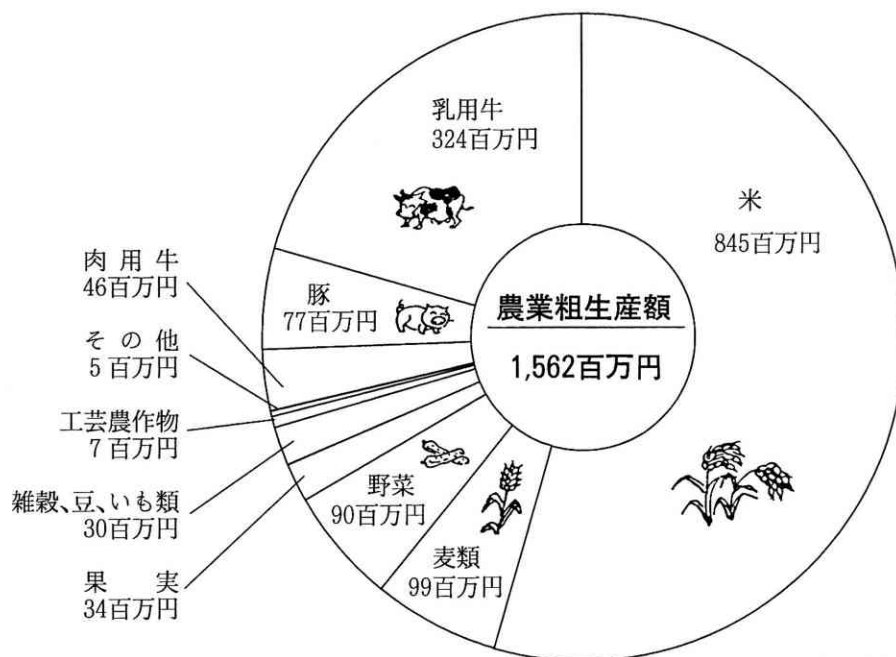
乳用牛
324百万円

米
845百万円

肉 用 牛
46百万円

豚
77百万円

農業粗生産額

1,562百万円

そ の 他
5 百万円

工芸農作物
7 百万円

雑穀、豆、いも類
30百万円

野菜
90百万円

果 実
34百万円

麦類
99百万円